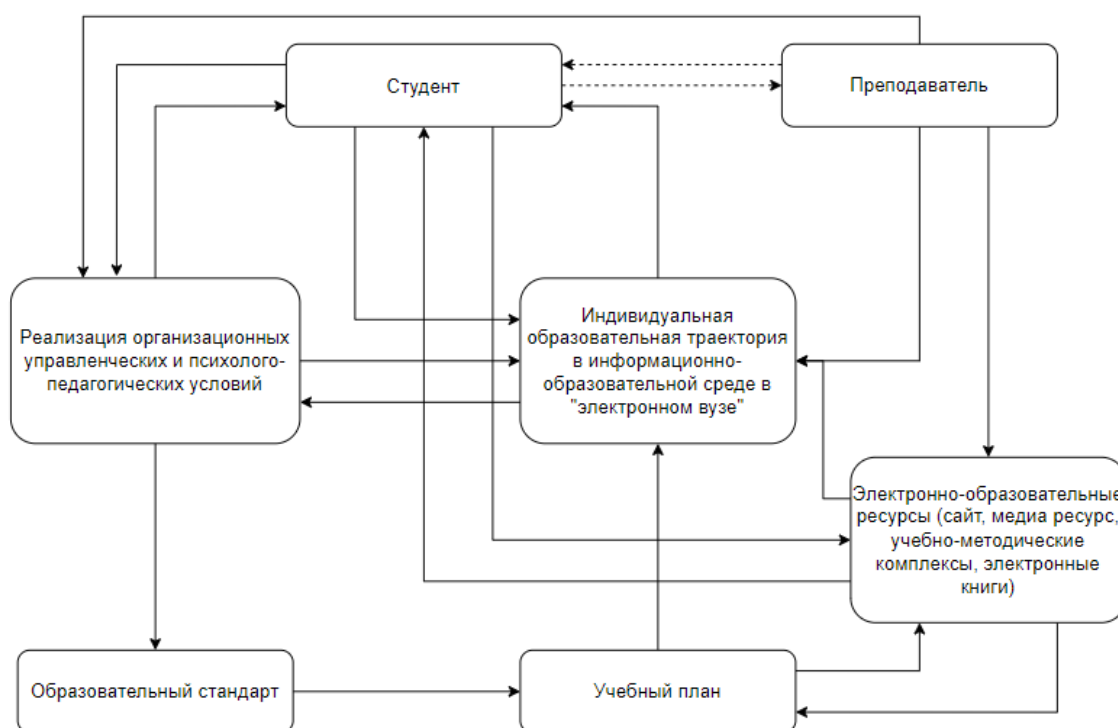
Студент

Преподаватель

Реализация организационных управленческих и психолого-педагогических условий

Индивидуальная образовательная траектория в информационно-образовательной среде в "электронном вузе"

Электронно-образовательные ресурсы (сайт, медиа ресурс, учебно-методические комплексы, электронные книги)

Образовательный стандарт

Учебный план